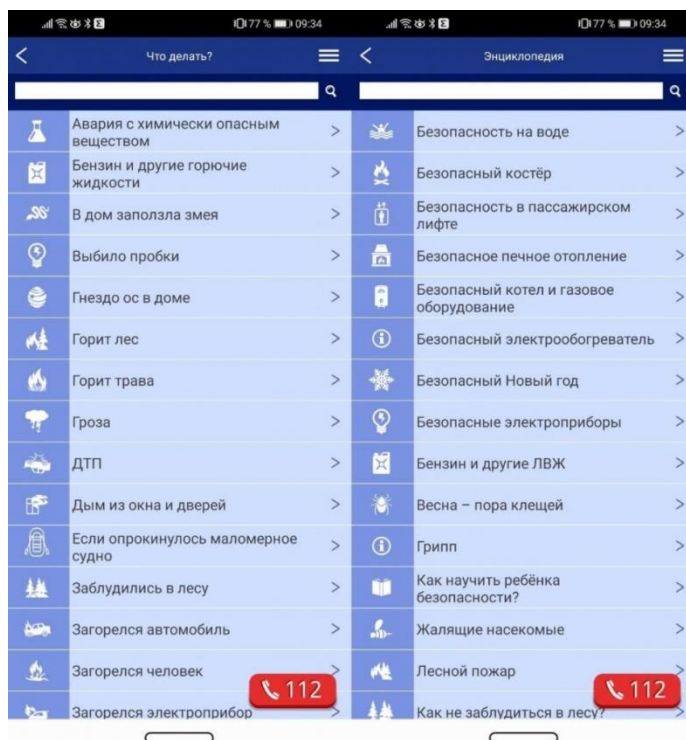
77 % 09:34

Что делать?

Авария с химически опасным веществом >
Бензин и другие горючие жидкости >
В дом заползла змея >
Выбило пробки >
Гнездо ос в доме >
Горит лес >
Горит трава >
Гроза >
ДТП >
Дым из окна и дверей >
Если опрокинулось маломерное судно >
Заблудились в лесу >
Загорелся автомобиль >
Загорелся человек >
Загорелся электроприбор >

112

77 % 09:34

Энциклопедия

Безопасность на воде >
Безопасный костёр >
Безопасность в пассажирском лифте >
Безопасное печное отопление >
Безопасный котел и газовое оборудование >
Безопасный электрообогреватель >
Безопасный Новый год >
Безопасные электроприборы >
Бензин и другие ЛВЖ >
Весна – пора клещей >
Грипп >
Как научить ребёнка безопасности? >
Жалящие насекомые >
Лесной пожар >
Как не заблудиться в лесу? >

112